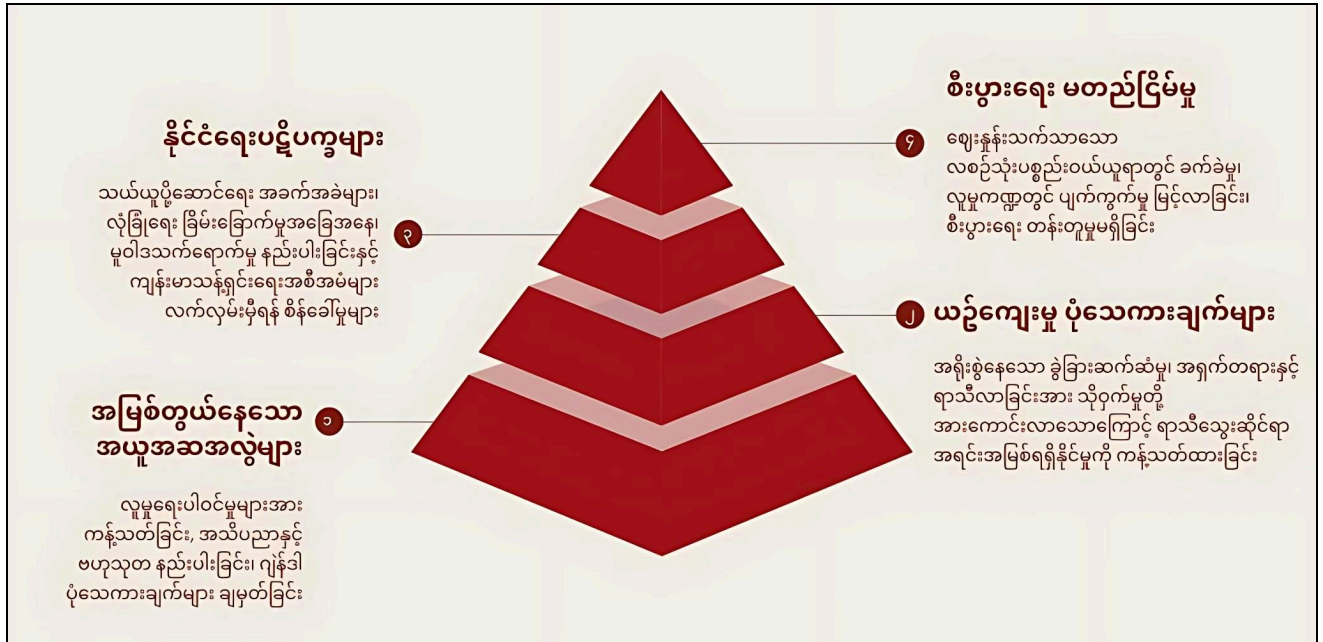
စီးပွားရေး မတည်ငြိမ်မှု

၄

ဈေးနှုန်းသက်သာသော လစဉ်သုံးပစ္စည်းဝယ်ယူရာတွင် ခက်ခဲမှု၊ လူမှုကဏ္ဍတွင် ပျက်ကွက်မှု မြင့်လာခြင်း၊ စီးပွားရေး တန်းတူမှုမရှိခြင်း

နိုင်ငံရေးပဋိပက္ခများ

သယ်ယူပို့ဆောင်ရေး အခက်အခဲများ၊ လုံခြုံရေး ခြိမ်းခြောက်မှုအခြေအနေ၊ မူဝါဒသက်ရောက်မှု နည်းပါးခြင်းနှင့် ကျန်းမာသန့်ရှင်းရေးအစီအမံများ လက်လှမ်းမှီရန် စိန်ခေါ်မှုများ

၃

၂

ယဥ်ကျေးမှု ပုံသေကားချက်များ

အရိုးစွဲနေသော ခွဲခြားဆက်ဆံမှု၊ အရှက်တရားနှင့် ရာသီလာခြင်းအား သိုဝှက်မှုတို့ အားကောင်းလာသောကြောင့် ရာသီသွေးဆိုင်ရာ အရင်းအမြစ်ရရှိနိုင်မှုကို ကန့်သတ်ထားခြင်း

အမြစ်တွယ်နေသော အယူအဆအလွဲများ

၁

လူမှုရေးပါဝင်မှုများအား ကန့်သတ်ခြင်း၊ အသိပညာနှင့် ဗဟုသုတ နည်းပါးခြင်း၊ ဂျန်ဒါ ပုံသေကားချက်များ ချမှတ်ခြင်း